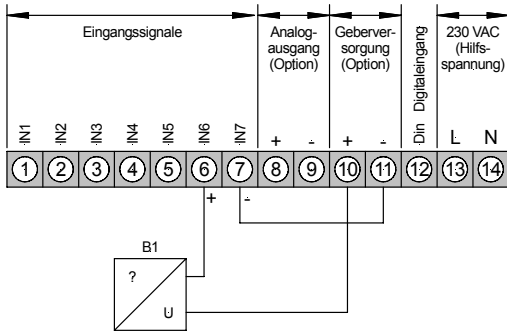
Eingangssignale

Analogausgang (Option)

Geberversorgung (Option)

Digitaleingang

230 VAC (Hilfsspannung)

IN1 IN2 IN3 IN4 IN5 IN6 IN7 + - + - Din L N

1 2 3 4 5 6 7 8 9 10 11 12 13 14

+ -

B1

?

U